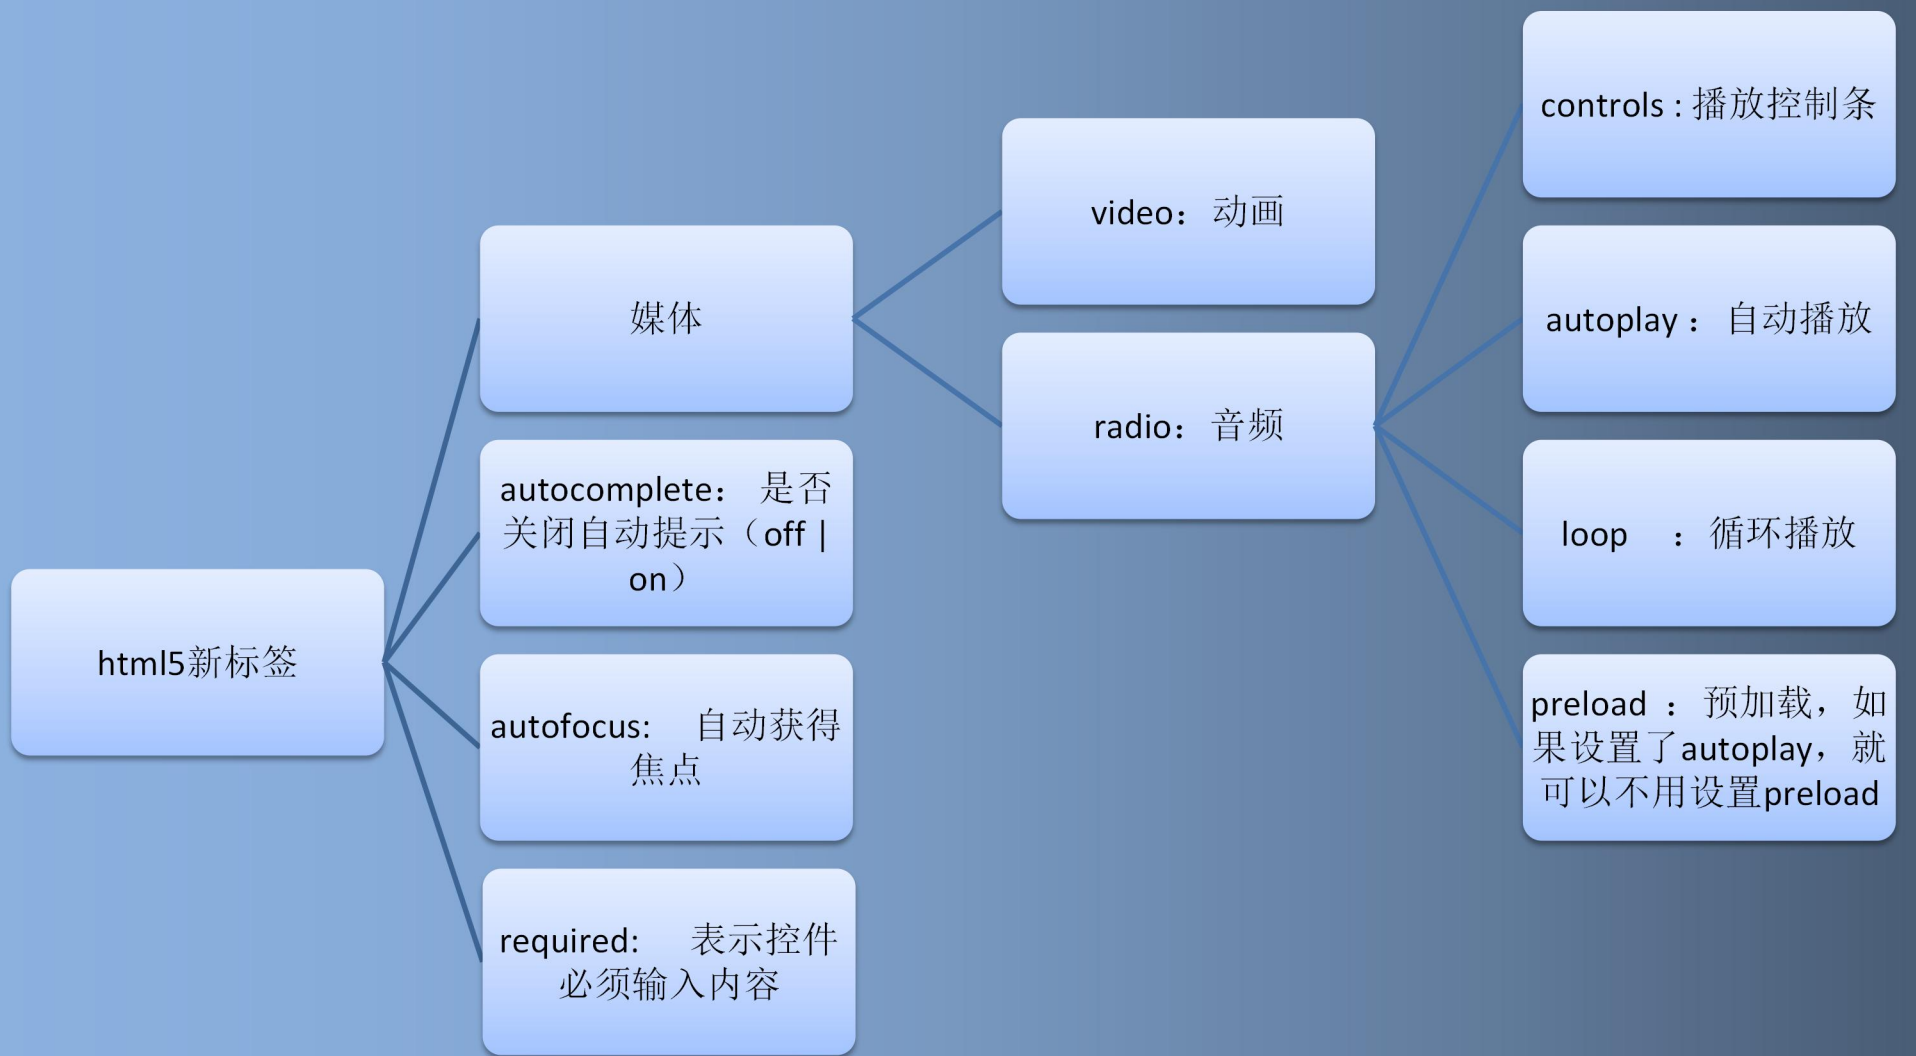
html5新标签

媒体

autocomplete： 是否关闭自动提示（off | on）

autofocus: 自动获得焦点

required: 表示控件必须输入内容

video： 动画

radio： 音频

controls：播放控制条

autoplay： 自动播放

loop ： 循环播放

preload ： 预加载，如果设置了autoplay，就可以不用设置preload